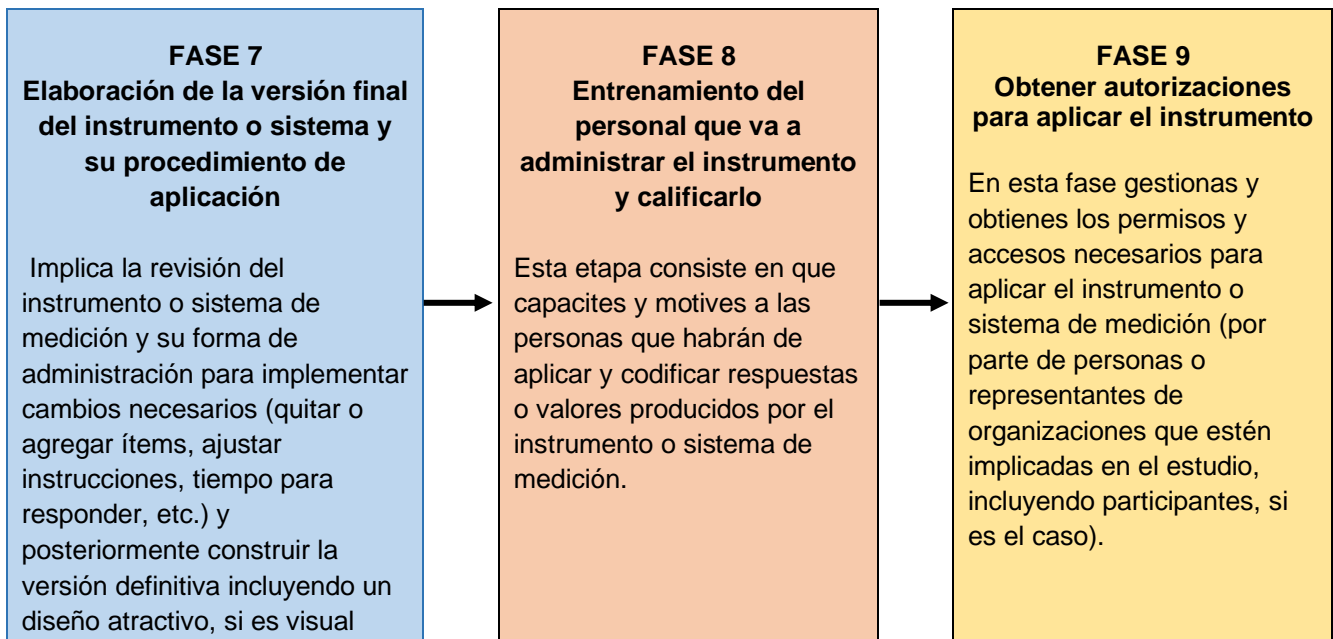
FASE 7
Elaboración de la versión final del instrumento o sistema y su procedimiento de aplicación

Implica la revisión del instrumento o sistema de medición y su forma de administración para implementar cambios necesarios (quitar o agregar ítems, ajustar instrucciones, tiempo para responder, etc.) y posteriormente construir la versión definitiva incluyendo un diseño atractivo, si es visual

FASE 8
Entrenamiento del personal que va a administrar el instrumento y calificarlo

Esta etapa consiste en que capacites y motives a las personas que habrán de aplicar y codificar respuestas o valores producidos por el instrumento o sistema de medición.

FASE 9
Obtener autorizaciones para aplicar el instrumento

En esta fase gestionas y obtienes los permisos y accesos necesarios para aplicar el instrumento o sistema de medición (por parte de personas o representantes de organizaciones que estén implicadas en el estudio, incluyendo participantes, si es el caso).